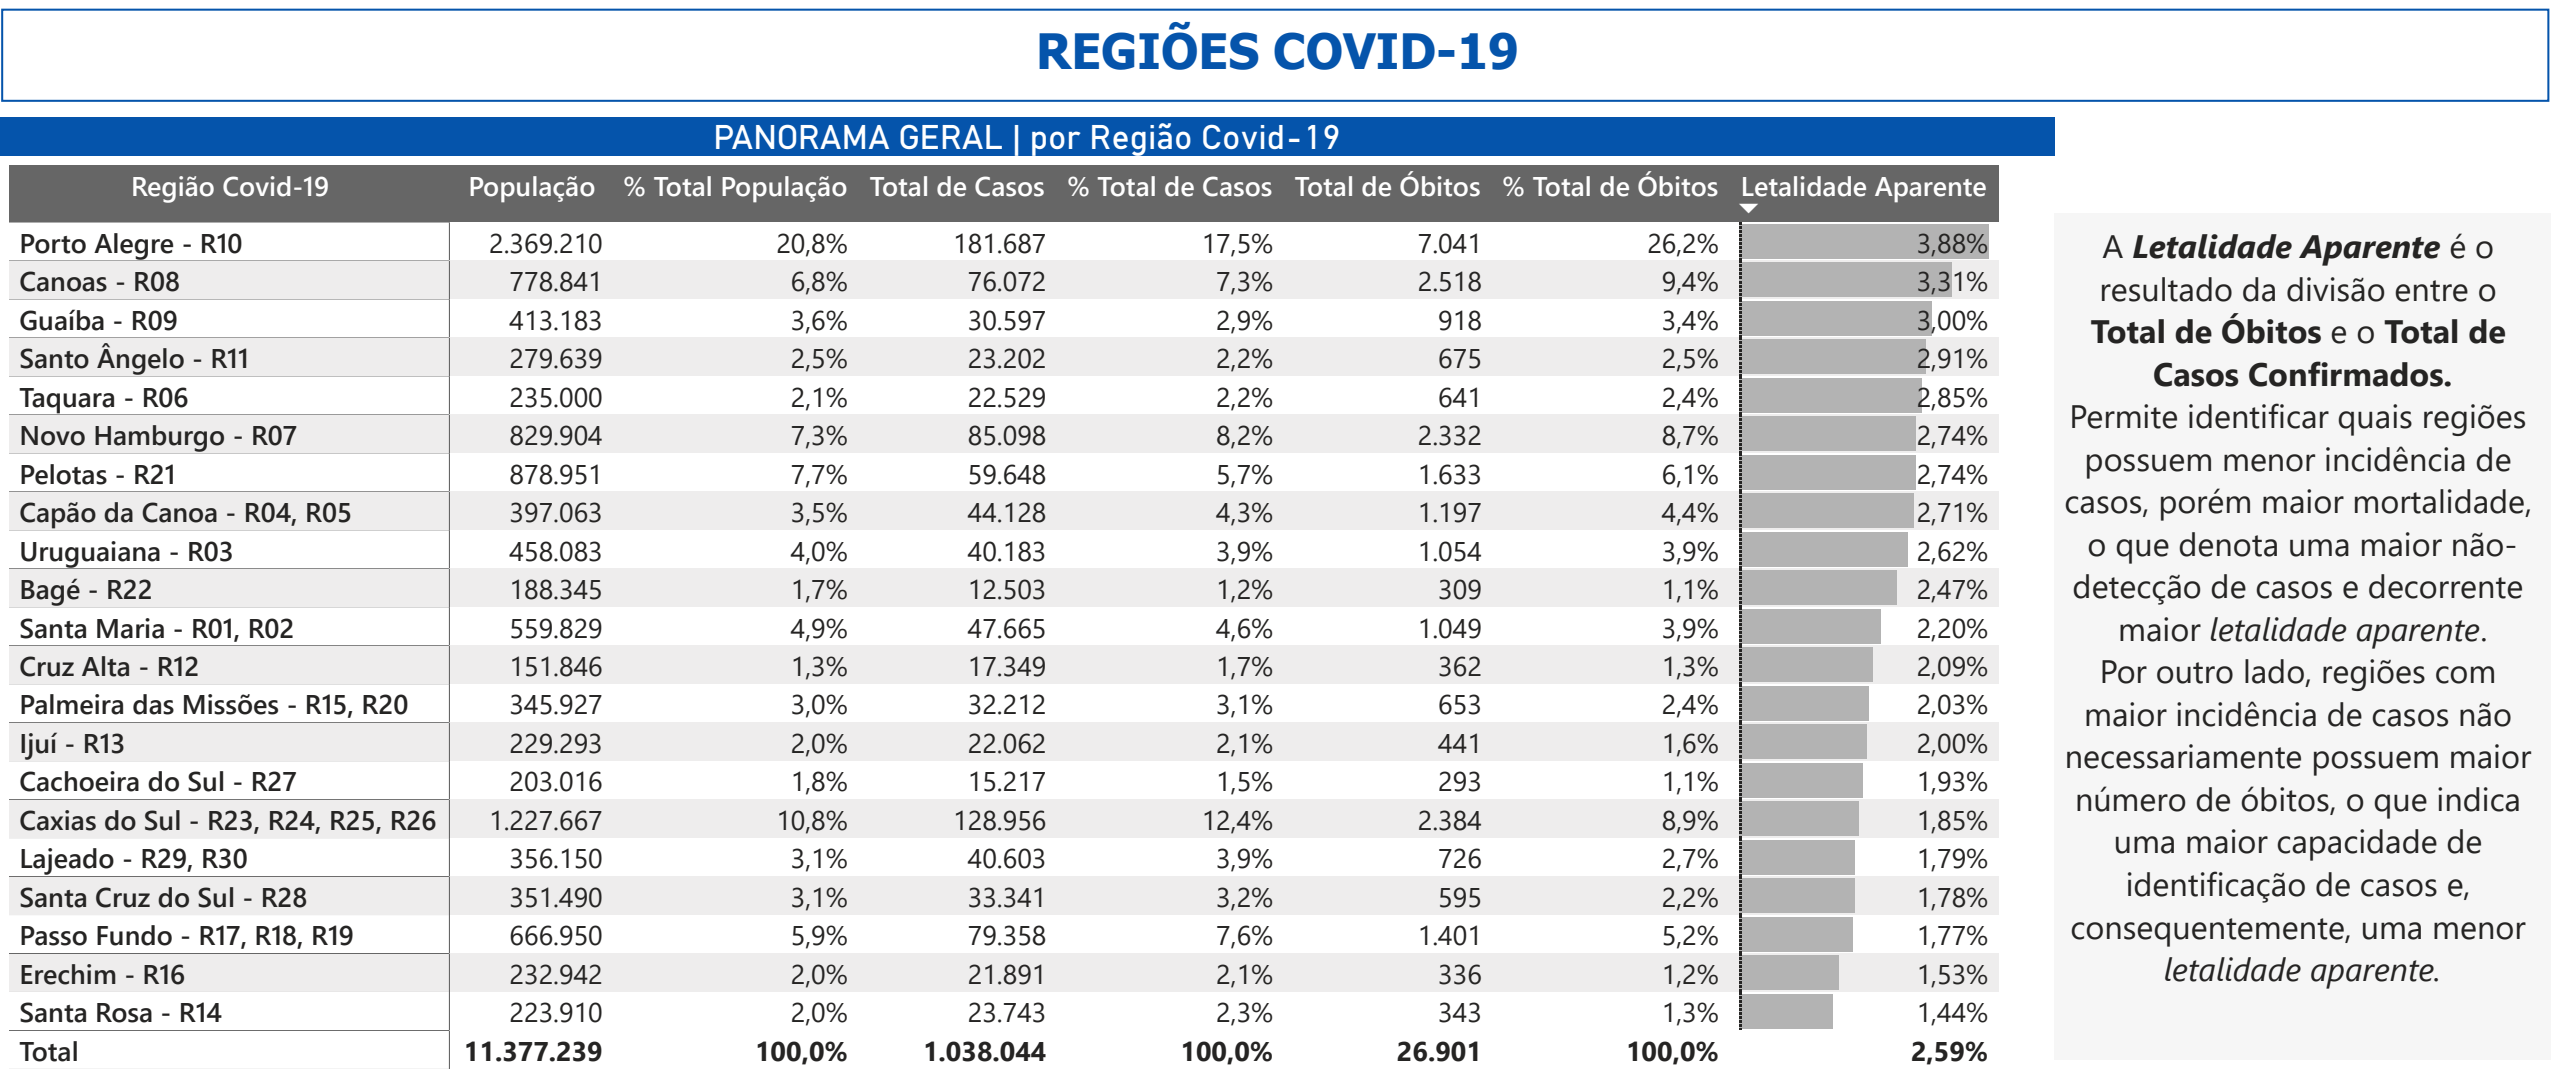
REGIÕES COVID-19

PANORAMA GERAL | por Região Covid-19

| Região Covid-19 | População | % Total População | Total de Casos | % Total de Casos | Total de Óbitos | % Total de Óbitos | Letalidade Aparente |
|---|---|---|---|---|---|---|---|
| Porto Alegre - R10 | 2.369.210 | 20,8% | 181.687 | 17,5% | 7.041 | 26,2% | 3,88% |
| Canoas - R08 | 778.841 | 6,8% | 76.072 | 7,3% | 2.518 | 9,4% | 3,31% |
| Guaíba - R09 | 413.183 | 3,6% | 30.597 | 2,9% | 918 | 3,4% | 3,00% |
| Santo Ângelo - R11 | 279.639 | 2,5% | 23.202 | 2,2% | 675 | 2,5% | 2,91% |
| Taquara - R06 | 235.000 | 2,1% | 22.529 | 2,2% | 641 | 2,4% | 2,85% |
| Novo Hamburgo - R07 | 829.904 | 7,3% | 85.098 | 8,2% | 2.332 | 8,7% | 2,74% |
| Pelotas - R21 | 878.951 | 7,7% | 59.648 | 5,7% | 1.633 | 6,1% | 2,74% |
| Capão da Canoa - R04, R05 | 397.063 | 3,5% | 44.128 | 4,3% | 1.197 | 4,4% | 2,71% |
| Uruguaiana - R03 | 458.083 | 4,0% | 40.183 | 3,9% | 1.054 | 3,9% | 2,62% |
| Bagé - R22 | 188.345 | 1,7% | 12.503 | 1,2% | 309 | 1,1% | 2,47% |
| Santa Maria - R01, R02 | 559.829 | 4,9% | 47.665 | 4,6% | 1.049 | 3,9% | 2,20% |
| Cruz Alta - R12 | 151.846 | 1,3% | 17.349 | 1,7% | 362 | 1,3% | 2,09% |
| Palmeira das Missões - R15, R20 | 345.927 | 3,0% | 32.212 | 3,1% | 653 | 2,4% | 2,03% |
| Ijuí - R13 | 229.293 | 2,0% | 22.062 | 2,1% | 441 | 1,6% | 2,00% |
| Cachoeira do Sul - R27 | 203.016 | 1,8% | 15.217 | 1,5% | 293 | 1,1% | 1,93% |
| Caxias do Sul - R23, R24, R25, R26 | 1.227.667 | 10,8% | 128.956 | 12,4% | 2.384 | 8,9% | 1,85% |
| Lajeado - R29, R30 | 356.150 | 3,1% | 40.603 | 3,9% | 726 | 2,7% | 1,79% |
| Santa Cruz do Sul - R28 | 351.490 | 3,1% | 33.341 | 3,2% | 595 | 2,2% | 1,78% |
| Passo Fundo - R17, R18, R19 | 666.950 | 5,9% | 79.358 | 7,6% | 1.401 | 5,2% | 1,77% |
| Erechim - R16 | 232.942 | 2,0% | 21.891 | 2,1% | 336 | 1,2% | 1,53% |
| Santa Rosa - R14 | 223.910 | 2,0% | 23.743 | 2,3% | 343 | 1,3% | 1,44% |
| Total | 11.377.239 | 100,0% | 1.038.044 | 100,0% | 26.901 | 100,0% | 2,59% |

A ***Letalidade Aparente*** é o resultado da divisão entre o **Total de Óbitos** e o **Total de Casos Confirmados.**
Permite identificar quais regiões possuem menor incidência de casos, porém maior mortalidade, o que denota uma maior não-detecção de casos e decorrente maior *letalidade aparente*.
Por outro lado, regiões com maior incidência de casos não necessariamente possuem maior número de óbitos, o que indica uma maior capacidade de identificação de casos e, consequentemente, uma menor *letalidade aparente*.